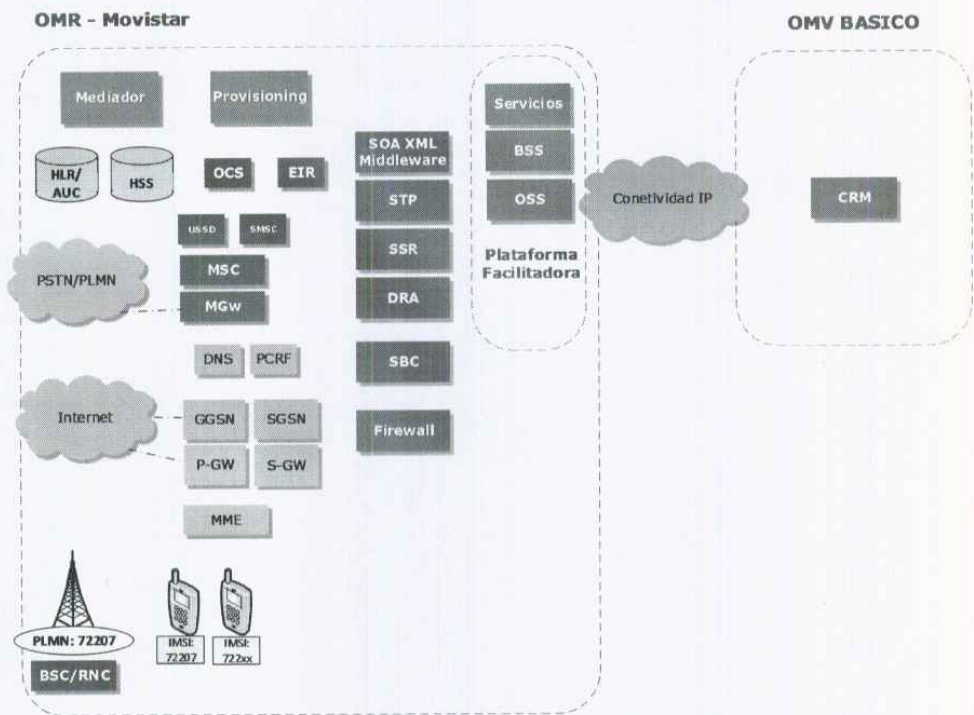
OMR - Movistar

OMV BASICO

Mediador

Provisioning

HLR/AUC

HSS

OCS

EIR

USSD

SMSC

PSTN/PLMN

MSC

MGw

DNS

PCRF

Internet

GGSN

SGSN

P-GW

S-GW

MME

SOA XML Middleware

STP

SSR

DRA

SBC

Firewall

Servicios

BSS

OSS

Plataforma Facilitadora

Conetividad IP

CRM

PLMN: 72207

BSC/RNC

IMSI: 72207

IMSI: 722xx